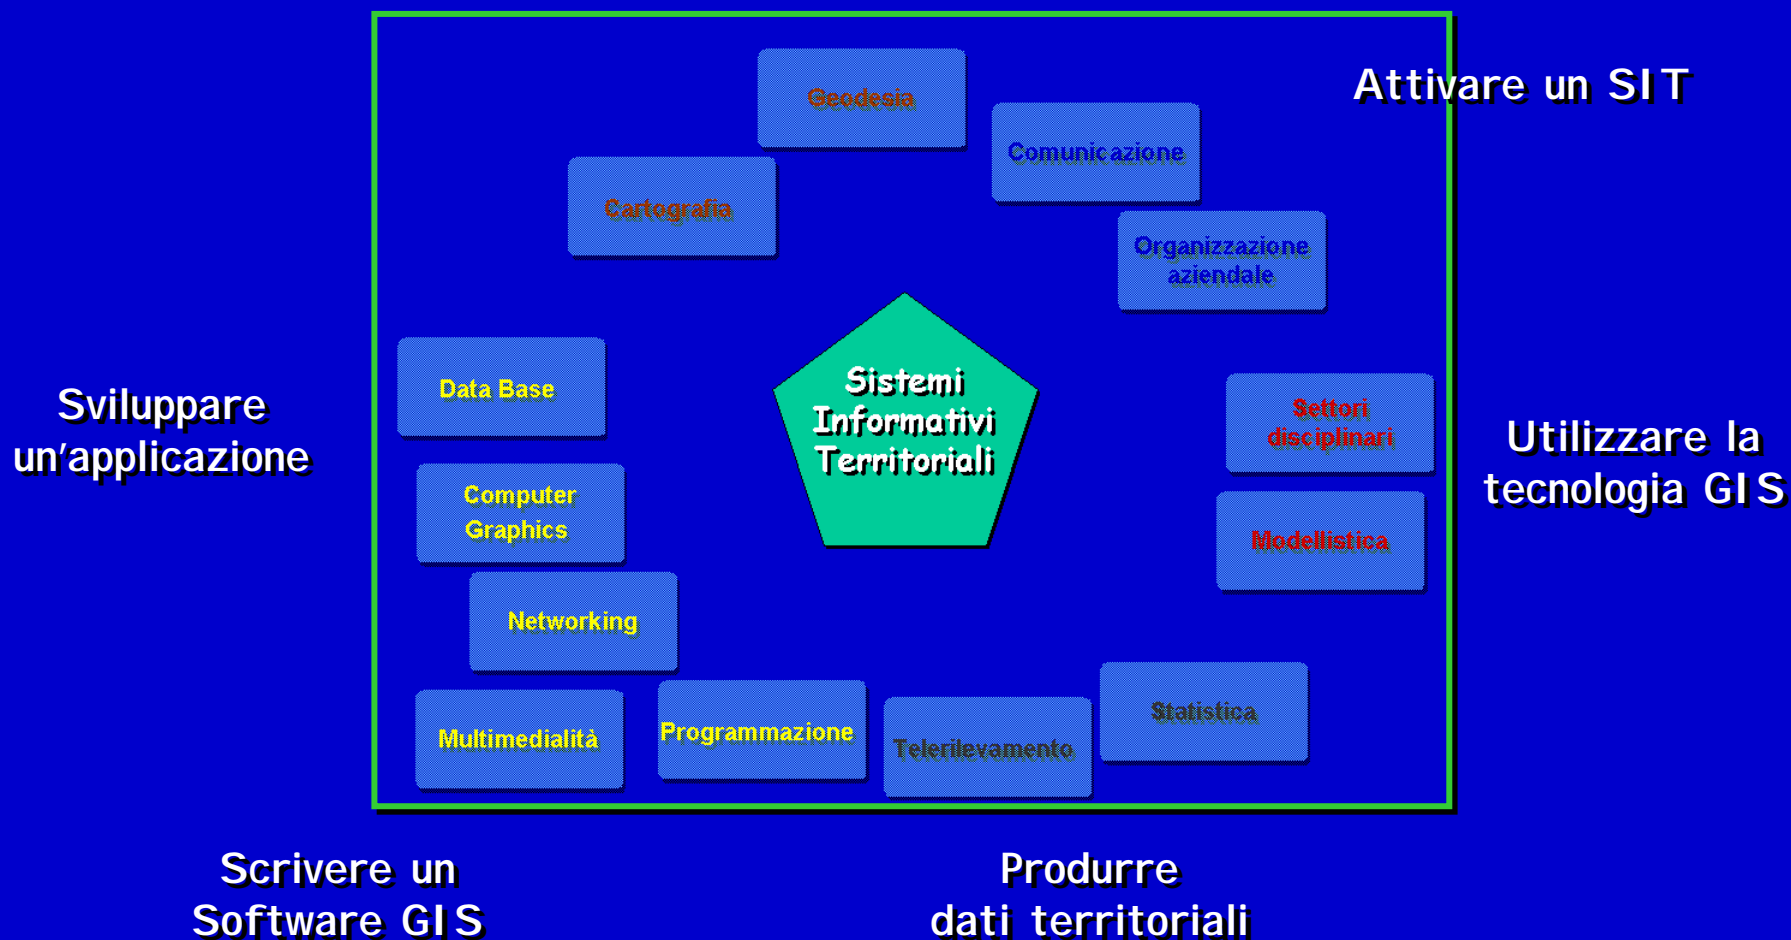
Attivare un SIT

Geodesia

Comunicazione

Cartografia

Organizzazione aziendale

Sviluppare un'applicazione

Data Base

Sistemi Informativi Territoriali

Settori disciplinari

Utilizzare la tecnologia GIS

Computer Graphics

Modellistica

Networking

Statistica

Multimedialità

Programmazione

Telerilevamento

Scrivere un Software GIS

Produrre dati territoriali